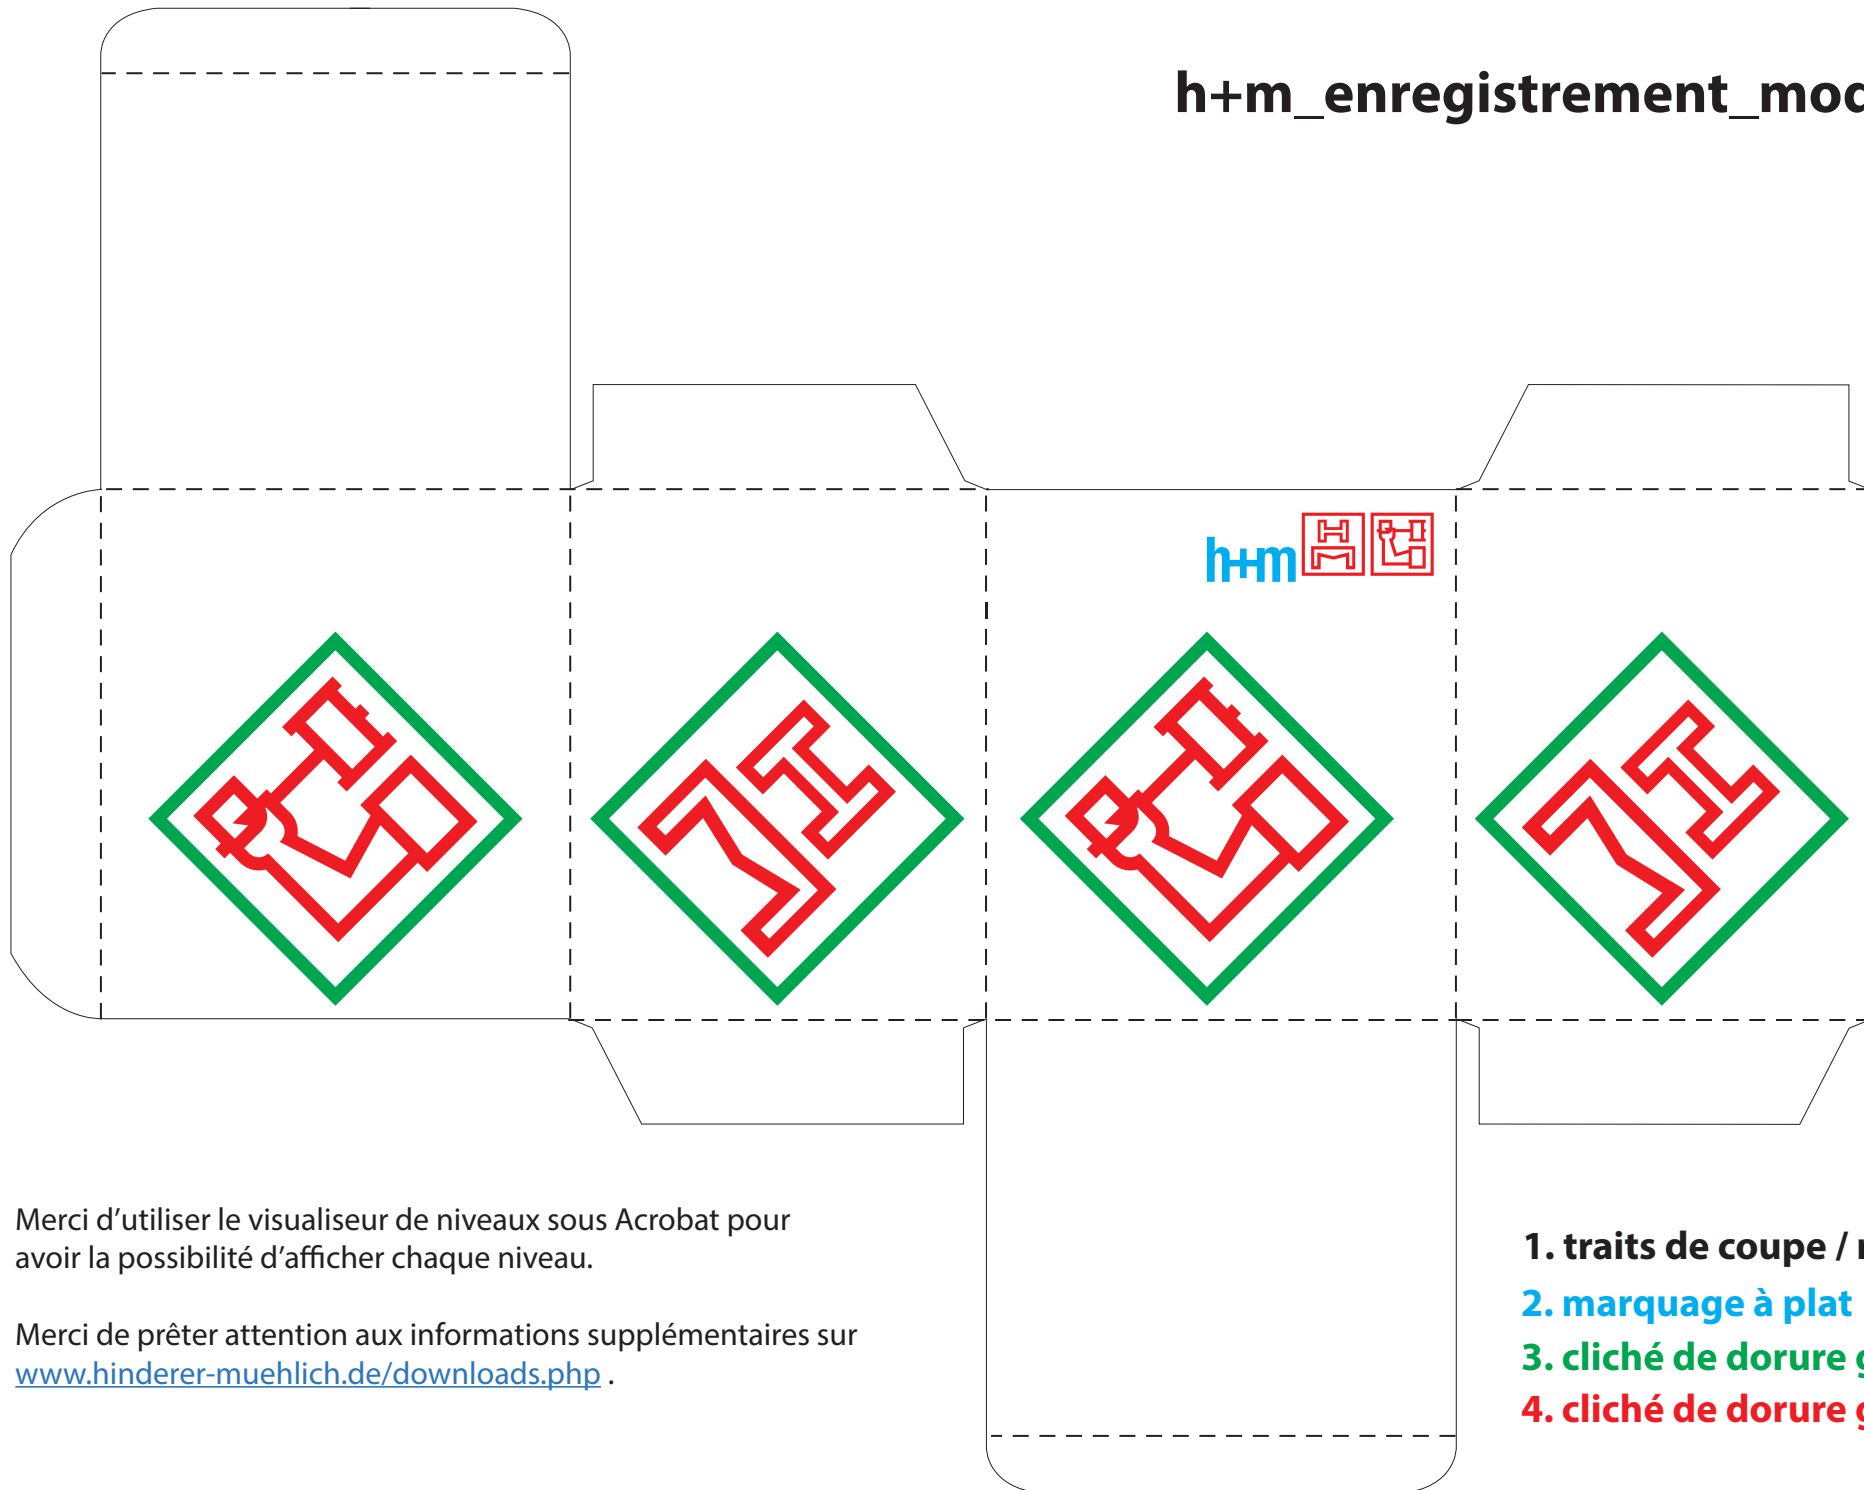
h+m_enregistrement_moc

h+m

Merci d’utiliser le visualiseur de niveaux sous Acrobat pour avoir la possibilité d’afficher chaque niveau.

Merci de prêter attention aux informations supplémentaires sur www.hinderer-muehlich.de/downloads.php .

1. traits de coupe / r
2. marquage à plat
3. cliché de dorure g
4. cliché de dorure g